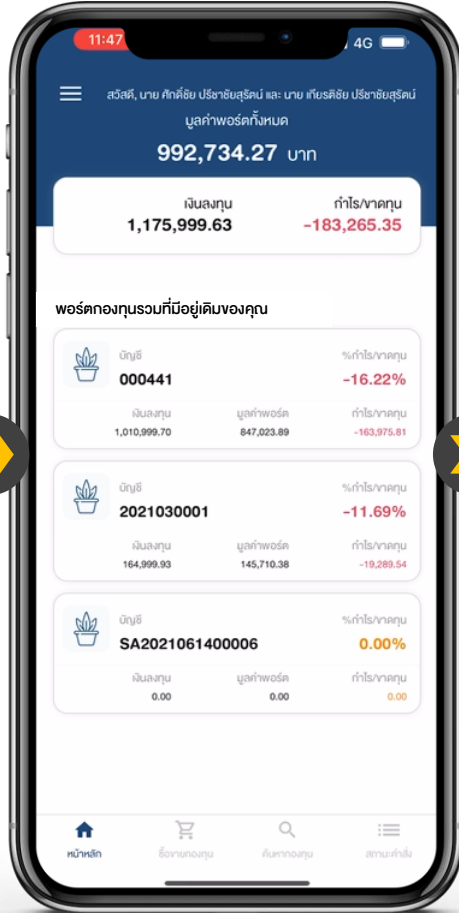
11:47 4G

สวัสดี, นาย ศักดิ์ชัย ปรีชาชัยสุรัตน์ และ นาย เกียรติชัย ปรีชาชัยสุรัตน์
มูลค่าพอร์ตทั้งหมด
992,734.27 บาท

เงินลงทุน
1,175,999.63
กำไร/ขาดทุน
-183,265.35

พอร์ตกองทุนรวมที่มีอยู่เดิมของคุณ

บัญชี
000441
%กำไร/ขาดทุน
-16.22%
เงินลงทุน
1,010,999.70
มูลค่าพอร์ต
847,023.89
กำไร/ขาดทุน
-163,975.81

บัญชี
2021030001
%กำไร/ขาดทุน
-11.69%
เงินลงทุน
164,999.93
มูลค่าพอร์ต
145,710.38
กำไร/ขาดทุน
-19,289.54

บัญชี
SA2021061400006
%กำไร/ขาดทุน
0.00%
เงินลงทุน
0.00
มูลค่าพอร์ต
0.00
กำไร/ขาดทุน
0.00

หน้าหลัก
ซื้อขายกองทุน
ค้นหากองทุน
สถานะคำสั่ง